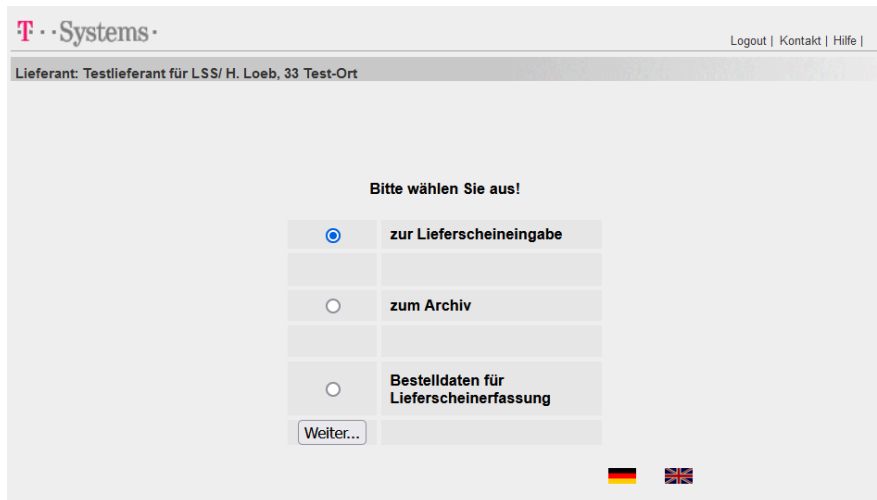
T · · Systems ·

Logout | Kontakt | Hilfe |

Lieferant: Testlieferant für LSS/ H. Loeb, 33 Test-Ort

Bitte wählen Sie aus!

zur Lieferscheineingabe

zum Archiv

Bestelldaten für Lieferscheinerfassung

Weiter...